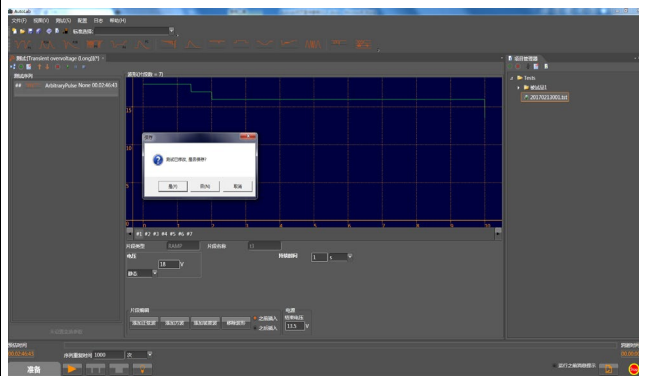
AutoLab

文件(F) 视图(V) 测试(T) 配置 日志 帮助(H)

标准选择:

测试(Transient overvoltage (I.org)[3]*)

测试序列

## ArbitraryPulse None 00:02:46:43

波形(片段数 = 7)

15

10

5

0

#1 #2 #3 #4 #5 #6 #7

片段类型

片段名称

电压

18 V

静态

持续时间

1 s

片段编辑

添加至尾部 添加片段 添加至首部 删除该段

之前插入 之后插入

电源

起始电压

13.5 V

项目管理器

Tests

测试项目

20170213001.txt

提示

是否已修改, 是否保存?

是(Y) 否(N) 取消

预测时间

00:02:46:43

序列重复时间 1000 次

准备

运行之前先提示

剩余时间

00:00:0